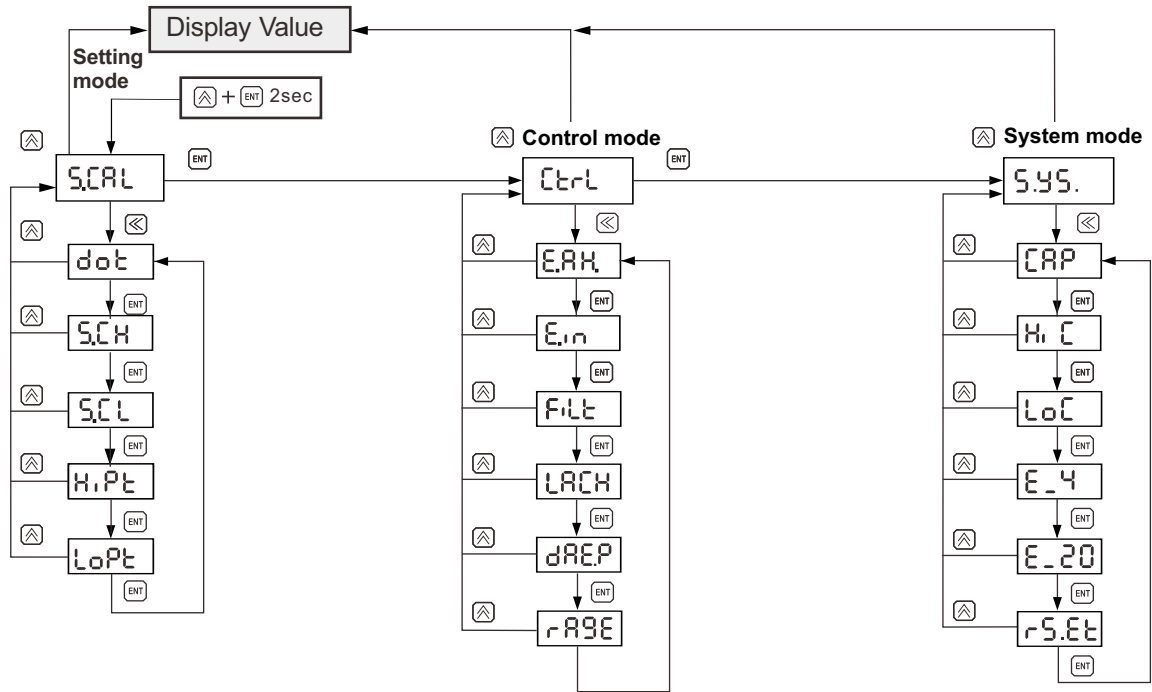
Display Value

Setting mode

+ ENT 2sec

S.CAL

ENT

dot

ENT

S.CH

ENT

S.CL

ENT

Hi.Pt

ENT

LoPt

ENT

Control mode

ENT

CtrL

E.AH.

ENT

E.in

ENT

FiLt

ENT

LACH

ENT

dAE.P

ENT

rAGE

System mode

S.YS.

CAP

ENT

Hi C

ENT

LoC

ENT

E_4

ENT

E_20

ENT

rS.Et

ENT